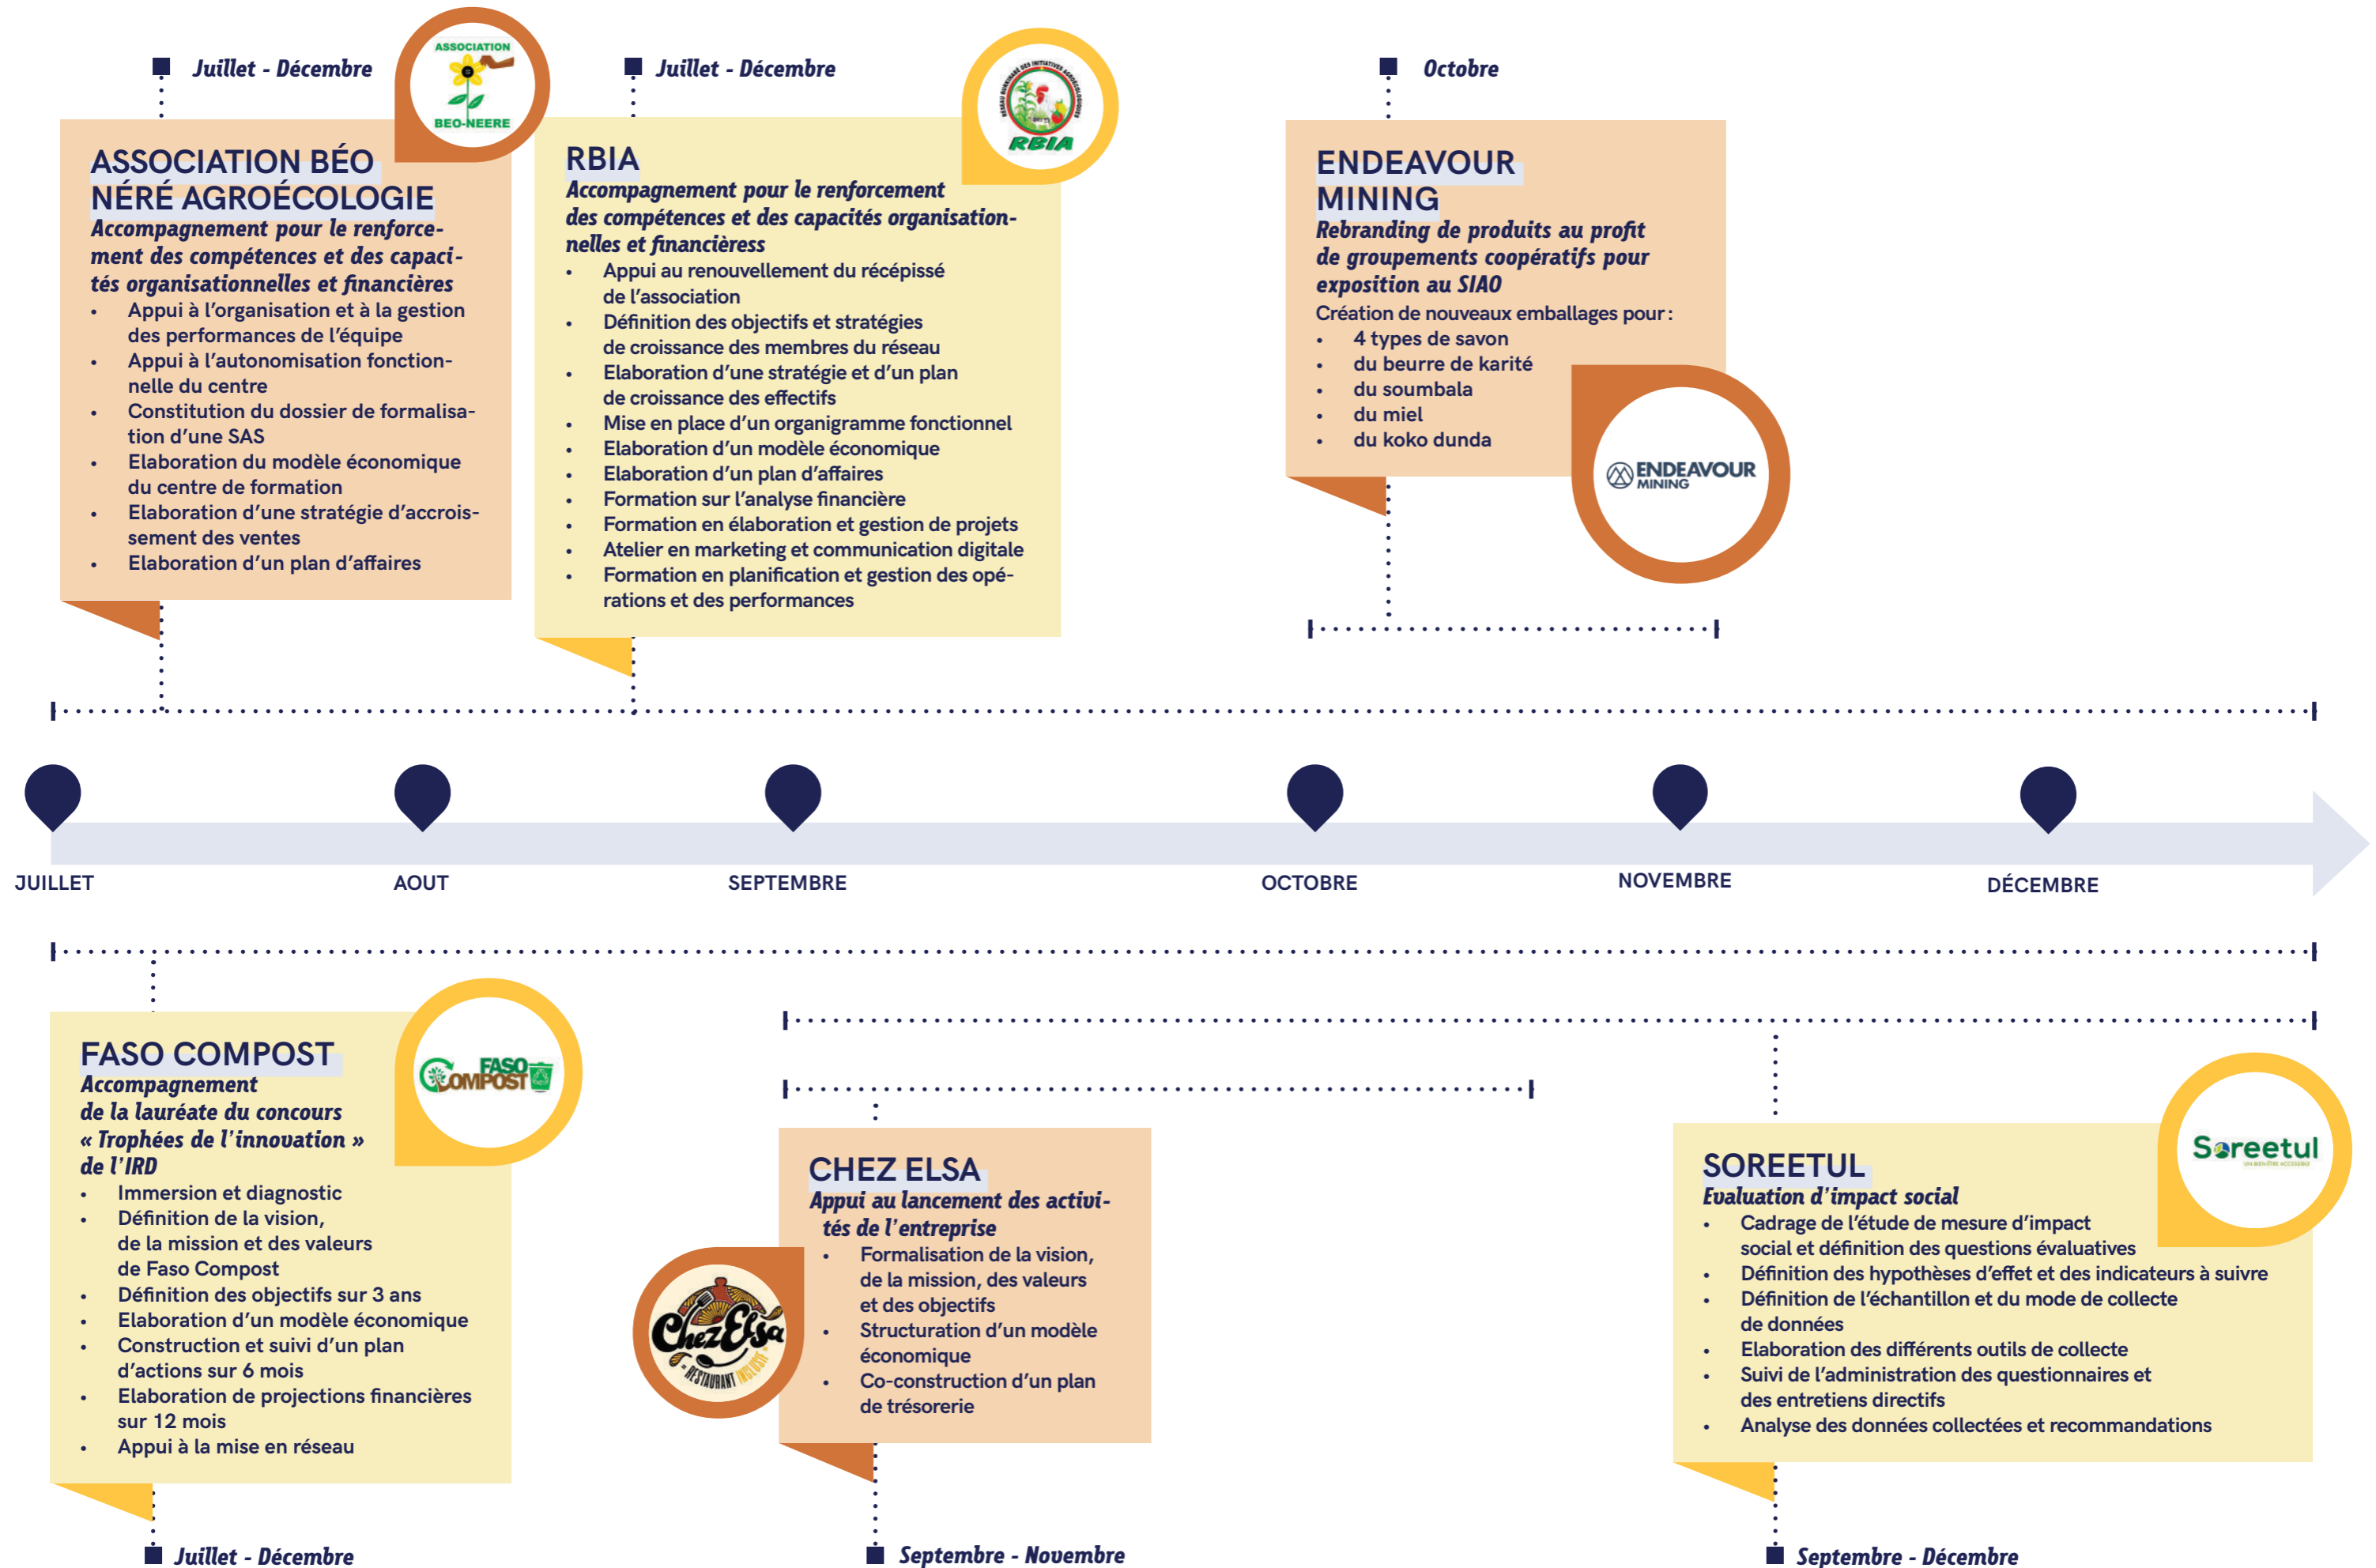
Juillet - Décembre

ASSOCIATION BEO-NEERE

ASSOCIATION BÉO NÉRÉ AGROÉCOLOGIE
Accompagnement pour le renforcement des compétences et des capacités organisationnelles et financières
- Appui à l'organisation et à la gestion des performances de l'équipe
- Appui à l'autonomisation fonctionnelle du centre
- Constitution du dossier de formalisation d'une SAS
- Elaboration du modèle économique du centre de formation
- Elaboration d'une stratégie d'accroissement des ventes
- Elaboration d'un plan d'affaires

Juillet - Décembre

RBIA

RBIA
Accompagnement pour le renforcement des compétences et des capacités organisationnelles et financièress
- Appui au renouvellement du récépissé de l'association
- Définition des objectifs et stratégies de croissance des membres du réseau
- Elaboration d'une stratégie et d'un plan de croissance des effectifs
- Mise en place d'un organigramme fonctionnel
- Elaboration d'un modèle économique
- Elaboration d'un plan d'affaires
- Formation sur l'analyse financière
- Formation en élaboration et gestion de projets
- Atelier en marketing et communication digitale
- Formation en planification et gestion des opérations et des performances

Octobre

ENDEAVOUR MINING
Rebranding de produits au profit de groupements coopératifs pour exposition au SIAO
Création de nouveaux emballages pour :
- 4 types de savon
- du beurre de karité
- du soumbala
- du miel
- du koko dunda

ENDEAVOUR MINING

JUILLET
AOUT
SEPTEMBRE
OCTOBRE
NOVEMBRE
DÉCEMBRE

FASO COMPOST

FASO COMPOST
Accompagnement de la lauréate du concours « Trophées de l'innovation » de l'IRD
- Immersion et diagnostic
- Définition de la vision, de la mission et des valeurs de Faso Compost
- Définition des objectifs sur 3 ans
- Elaboration d'un modèle économique
- Construction et suivi d'un plan d'actions sur 6 mois
- Elaboration de projections financières sur 12 mois
- Appui à la mise en réseau

Juillet - Décembre

Chez Elsa RESTAURANT

CHEZ ELSA
Appui au lancement des activités de l'entreprise
- Formalisation de la vision, de la mission, des valeurs et des objectifs
- Structuration d'un modèle économique
- Co-construction d'un plan de trésorerie

Septembre - Novembre

Soreetul

SOREETUL
Evaluation d'impact social
- Cadrage de l'étude de mesure d'impact social et définition des questions évaluatives
- Définition des hypothèses d'effet et des indicateurs à suivre
- Définition de l'échantillon et du mode de collecte de données
- Elaboration des différents outils de collecte
- Suivi de l'administration des questionnaires et des entretiens directifs
- Analyse des données collectées et recommandations

Septembre - Décembre